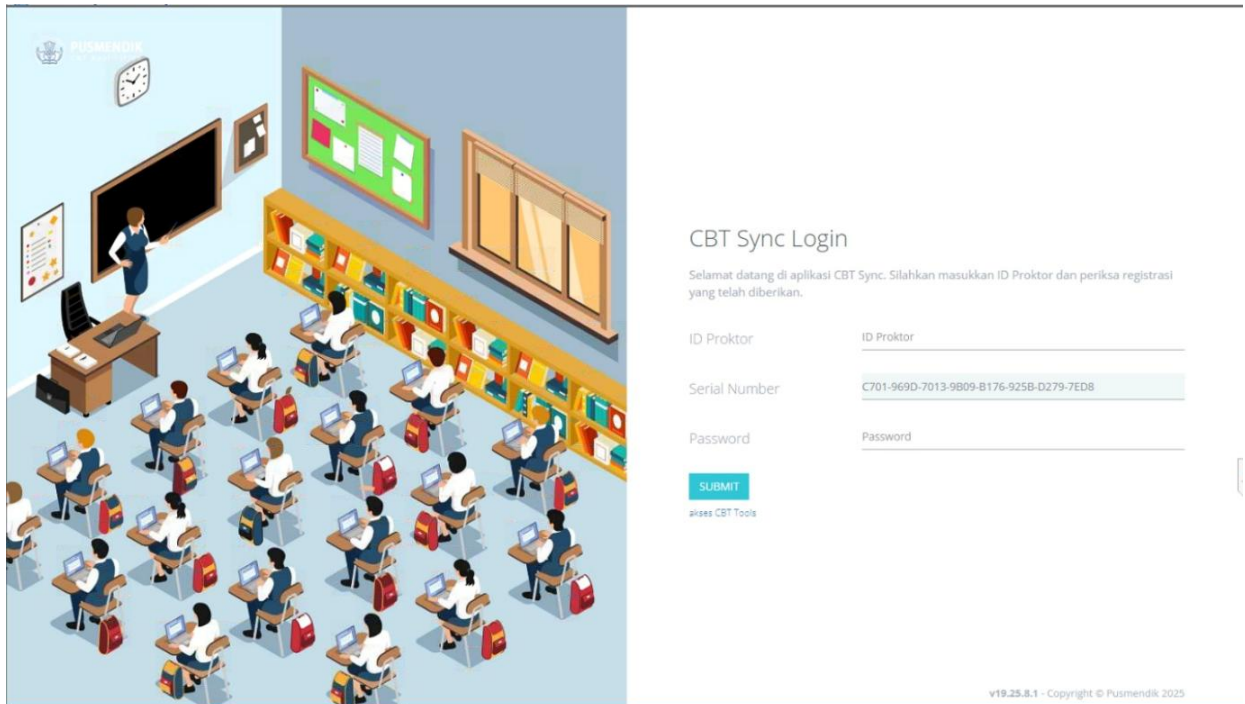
PUSMENDIK

CBT Sync Login

Selamat datang di aplikasi CBT Sync. Silahkan masukkan ID Proktor dan periksa registrasi yang telah diberikan.

ID Proktor
ID Proktor

Serial Number
C701-969D-7013-9B09-B176-925B-D279-7ED8

Password
Password

SUBMIT

akses CBT Tools

v19.25.8.1 - Copyright © Pusmendik 2025